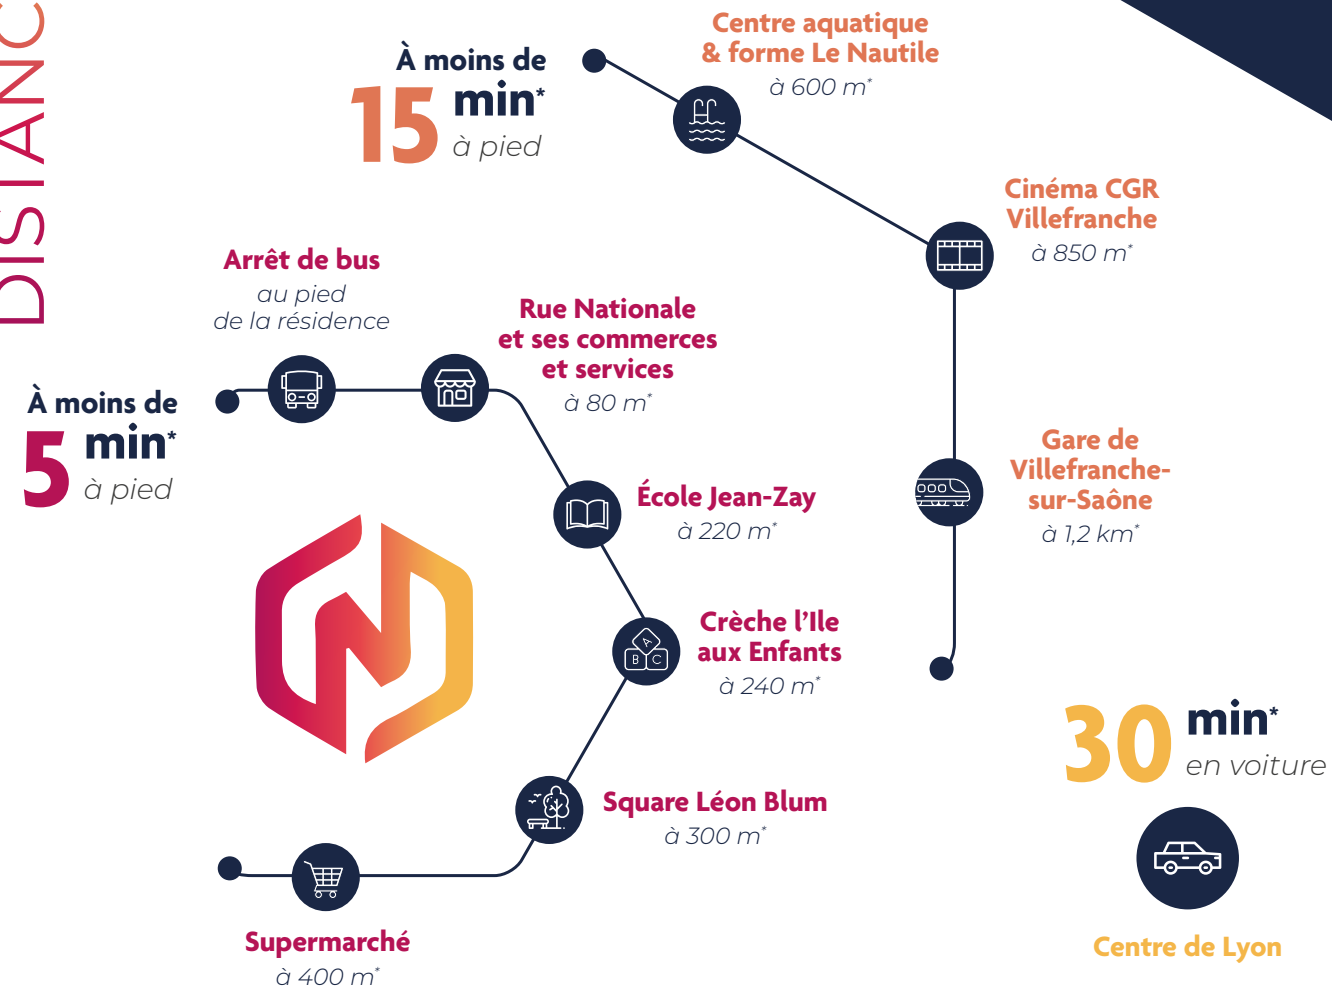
DISTANC

À moins de
15 min*
à pied

Centre aquatique & forme Le Nautile
à 600 m*

Cinéma CGR Villefranche
à 850 m*

Gare de Villefranche-sur-Saône
à 1,2 km*

Arrêt de bus
au pied de la résidence

Rue Nationale et ses commerces et services
à 80 m*

À moins de
5 min*
à pied

École Jean-Zay
à 220 m*

Crèche l'Ile aux Enfants
à 240 m*

A
B C

Square Léon Blum
à 300 m*

Supermarché
à 400 m*

30 min*
en voiture

Centre de Lyon